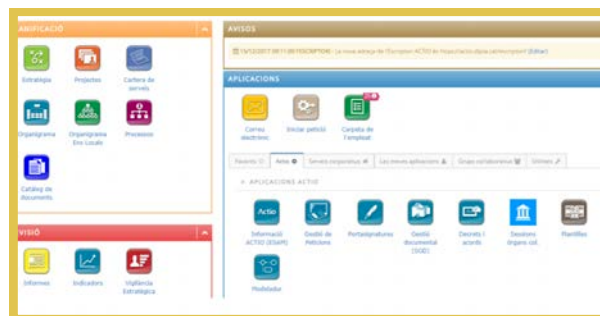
ANIFICACIÓ

Estratègia

Projectes

Cartera de serveis

Organigrama

Organigrama Ens Locals

Processos

Catàleg de documents

VISIÓ

Informes

Indicadors

Vigilància Estratègica

AVISOS

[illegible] La nova adreça de l'Escriptori ACTIO és https://actio.diputacio.cat/escriptori [Editar]

APLICACIONS

Correu electrònic

Iniciar petició

Carpeta de Templeat

Favorits

Actio

Serveis corporatius

Les meves aplicacions

Grups col·laboratius

Últimes

APLICACIONS ACTIO

Actio

Informació ACTIO (ESAPI)

Gestió de Peticions

Portasignatures

Gestió documental (SGD)

Decrets i acords

Sessions òrgans col.

Plantilles

Modelador